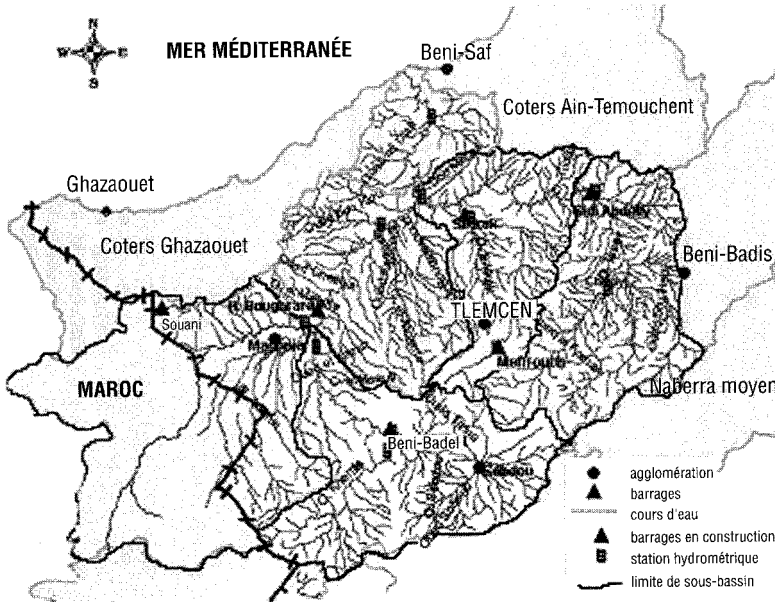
N
W
E
S

MER MÉDITERRANÉE

Beni-Saf

Coters Ain-Temouchent

Ghazaouet

Coters Ghazaouet

Beni-Badis

Souani

H. Boughrara

TLEMCEN

Maghnia

Mefrouch

MAROC

Naberra moyen

Beni-Badel

Sebdou

agglomération
barrages
cours d'eau
barrages en construction
station hydrométrique
limite de sous-bassin